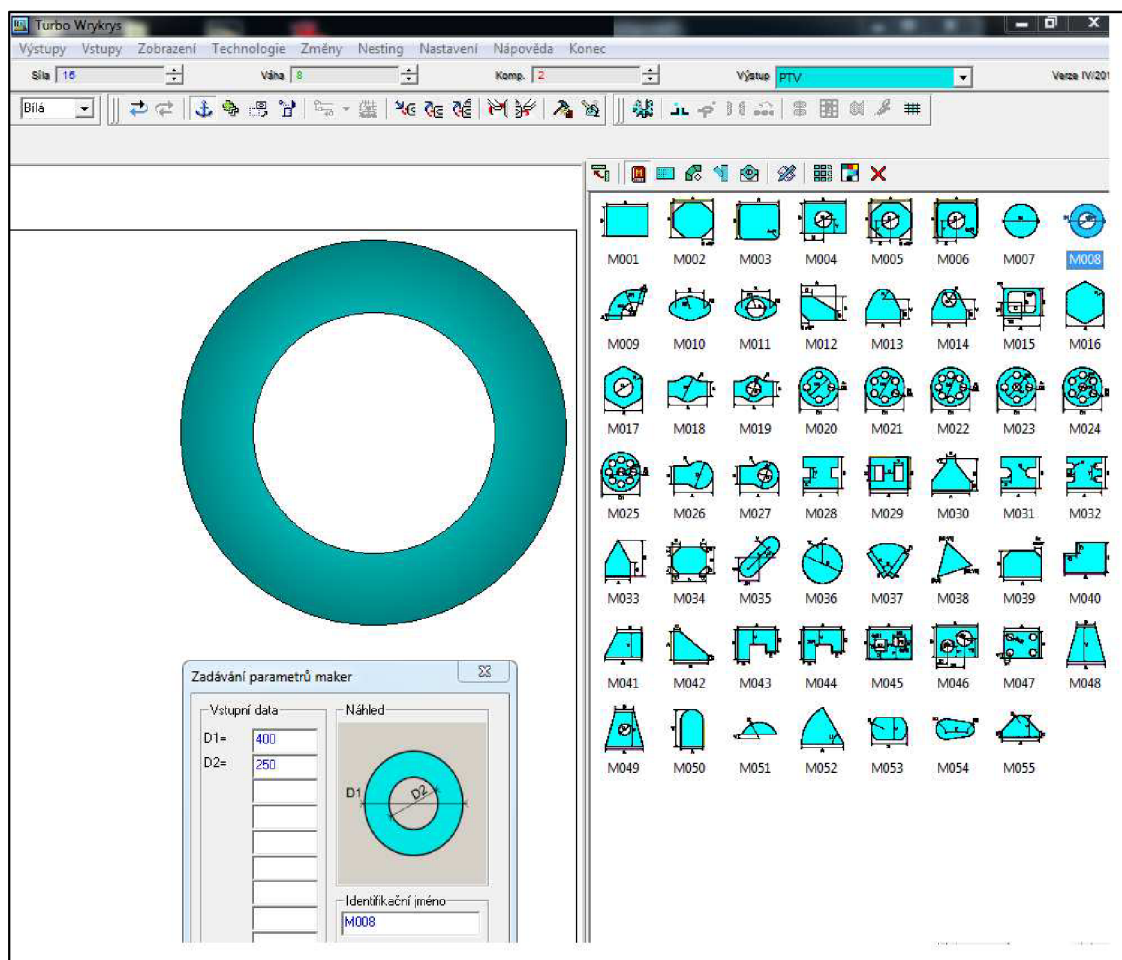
Turbo Wrykrys

Výstupy Vstupy Zobrazení Technologie Změny Nesting Nastavení Nápověda Konec

Síla 16 Vána 8 Komp. 2 Výstup PTV Verze IV/20

Bílá

M001 M002 M003 M004 M005 M006 M007 M008
M009 M010 M011 M012 M013 M014 M015 M016
M017 M018 M019 M020 M021 M022 M023 M024
M025 M026 M027 M028 M029 M030 M031 M032
M033 M034 M035 M036 M037 M038 M039 M040
M041 M042 M043 M044 M045 M046 M047 M048
M049 M050 M051 M052 M053 M054 M055

Zadávání parametrů maker

Vstupní data
D1= 400
D2= 250

Náhled
D1
D2

Identifikační jméno
M008